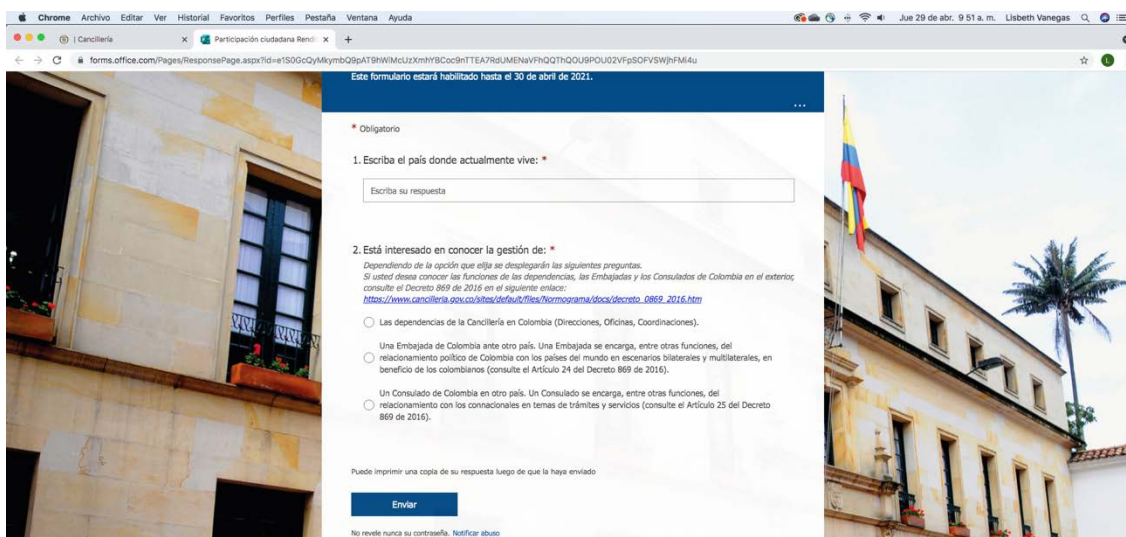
Chrome Archivo Editar Ver Historial Favoritos Perfiles Pestaña Ventana Ayuda

Jue 29 de abr. 9 51 a. m. Lisbeth Vanegas

| Cancillería

Participación ciudadana Rendi

forms.office.com/Pages/ResponsePage.aspx?id=e1S0GcQyMkymbQ9pAT9hWIMcUzXmhYBCoc9nTTEA7RdUMENaVFhQQThQOU9POU02VFpSOFVSWjhFMi4u

Este formulario estará habilitado hasta el 30 de abril de 2021.

...

* Obligatorio

1. Escriba el país donde actualmente vive: *

Escriba su respuesta

2. Está interesado en conocer la gestión de: *

Dependiendo de la opción que elija se desplegarán las siguientes preguntas.
Si usted desea conocer las funciones de las dependencias, las Embajadas y los Consulados de Colombia en el exterior, consulte el Decreto 869 de 2016 en el siguiente enlace:
https://www.cancilleria.gov.co/sites/default/files/Normograma/docs/decreto_0869_2016.htm

Las dependencias de la Cancillería en Colombia (Direcciones, Oficinas, Coordinaciones).

Una Embajada de Colombia ante otro país. Una Embajada se encarga, entre otras funciones, del relacionamiento político de Colombia con los países del mundo en escenarios bilaterales y multilaterales, en beneficio de los colombianos (consulte el Artículo 24 del Decreto 869 de 2016).

Un Consulado de Colombia en otro país. Un Consulado se encarga, entre otras funciones, del relacionamiento con los connacionales en temas de trámites y servicios (consulte el Artículo 25 del Decreto 869 de 2016).

Puede imprimir una copia de su respuesta luego de que la haya enviado

Enviar

No revele nunca su contraseña. Notificar abuso